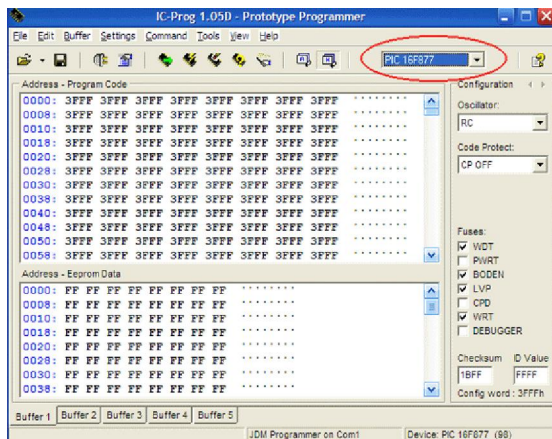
IC-Prog 1.05D - Prototype Programmer

File Edit Buffer Settings Command Tools View Help

PIC 16F877

Address - Program Code
0000: 3FFF 3FFF 3FFF 3FFF 3FFF 3FFF 3FFF 3FFF ........
0008: 3FFF 3FFF 3FFF 3FFF 3FFF 3FFF 3FFF 3FFF ........
0010: 3FFF 3FFF 3FFF 3FFF 3FFF 3FFF 3FFF 3FFF ........
0018: 3FFF 3FFF 3FFF 3FFF 3FFF 3FFF 3FFF 3FFF ........
0020: 3FFF 3FFF 3FFF 3FFF 3FFF 3FFF 3FFF 3FFF ........
0028: 3FFF 3FFF 3FFF 3FFF 3FFF 3FFF 3FFF 3FFF ........
0030: 3FFF 3FFF 3FFF 3FFF 3FFF 3FFF 3FFF 3FFF ........
0038: 3FFF 3FFF 3FFF 3FFF 3FFF 3FFF 3FFF 3FFF ........
0040: 3FFF 3FFF 3FFF 3FFF 3FFF 3FFF 3FFF 3FFF ........
0048: 3FFF 3FFF 3FFF 3FFF 3FFF 3FFF 3FFF 3FFF ........
0050: 3FFF 3FFF 3FFF 3FFF 3FFF 3FFF 3FFF 3FFF ........
0058: 3FFF 3FFF 3FFF 3FFF 3FFF 3FFF 3FFF 3FFF ........

Address - Eeprom Data
0000: FF FF FF FF FF FF FF FF ........
0008: FF FF FF FF FF FF FF FF ........
0010: FF FF FF FF FF FF FF FF ........
0018: FF FF FF FF FF FF FF FF ........
0020: FF FF FF FF FF FF FF FF ........
0028: FF FF FF FF FF FF FF FF ........
0030: FF FF FF FF FF FF FF FF ........
0038: FF FF FF FF FF FF FF FF ........

Configuration
Oscillator:
RC
Code Protect:
CP OFF
Fuses:
WDT
PWRT
BODEN
LVP
CPD
WRT
DEBUGGER
Checksum ID Value
1BFF FFFF
Config word : 3FFFh

Buffer 1 Buffer 2 Buffer 3 Buffer 4 Buffer 5

JDM Programmer on Com1 Device: PIC 16F877 (98)